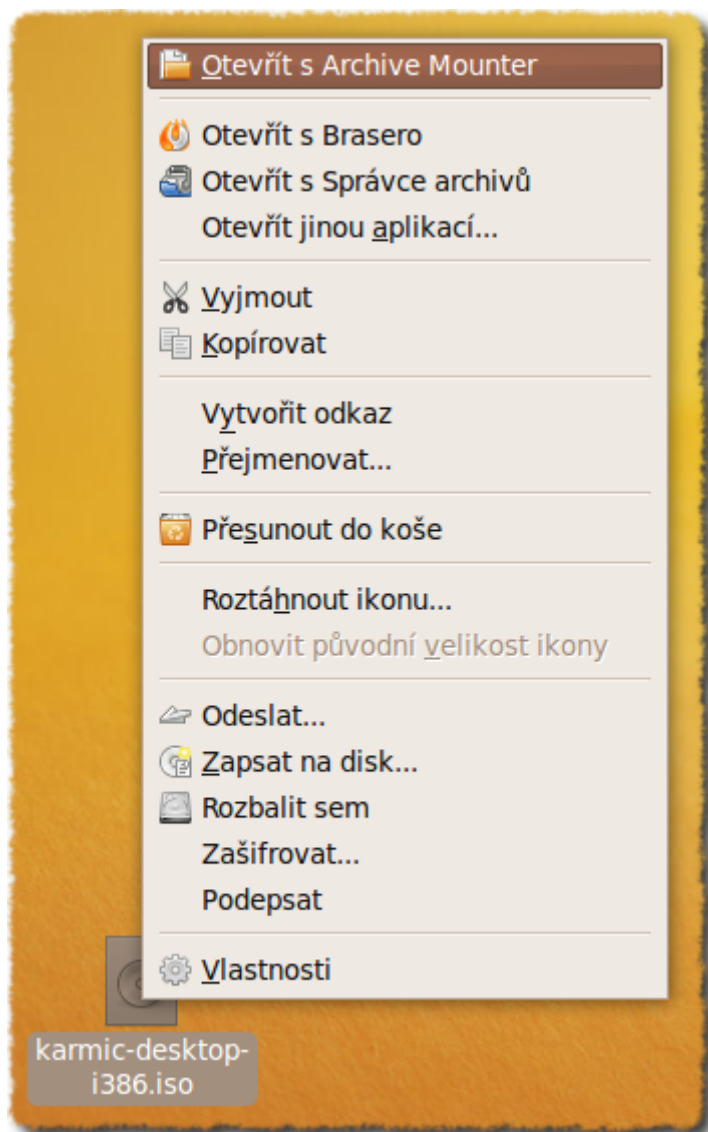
Otevřít s Archive Mounter

Otevřít s Brasero
Otevřít s Správce archivů
Otevřít jinou aplikací...

Vyjmout
Kopírovat

Vytvořit odkaz
Přejmenovat...

Přesunout do koše

Roztáhnout ikonu...
Obnovit původní velikost ikony

Odeslat...
Zapsat na disk...
Rozbalit sem
Zašifrovat...
Podepsat

Vlastnosti

karmic-desktop-i386.iso